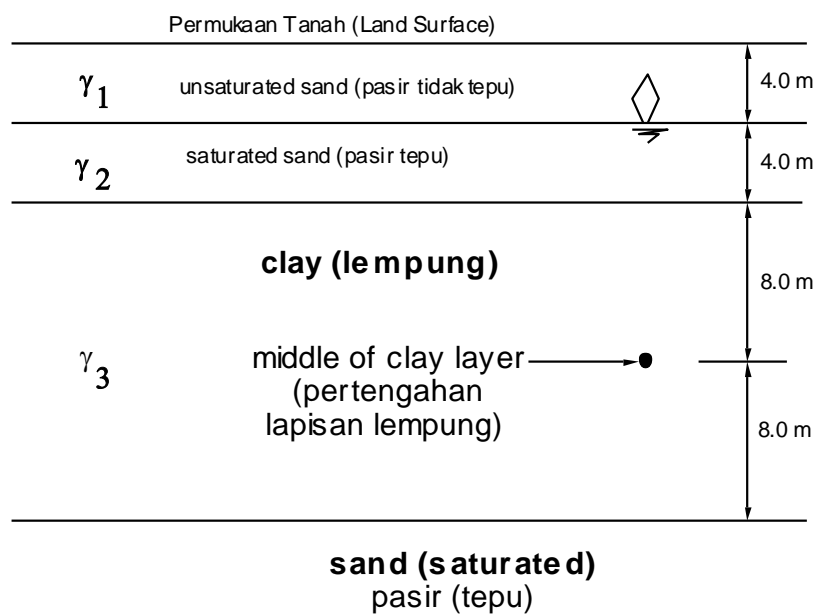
Permukaan Tanah (Land Surface)

$\gamma_1$ unsaturated sand (pasir tidak tepu) 4.0 m

$\gamma_2$ saturated sand (pasir tepu) 4.0 m

clay (lempung) 8.0 m

$\gamma_3$ middle of clay layer (pertengahan lapisan lempung) 8.0 m

sand (saturated)
pasir (tepu)